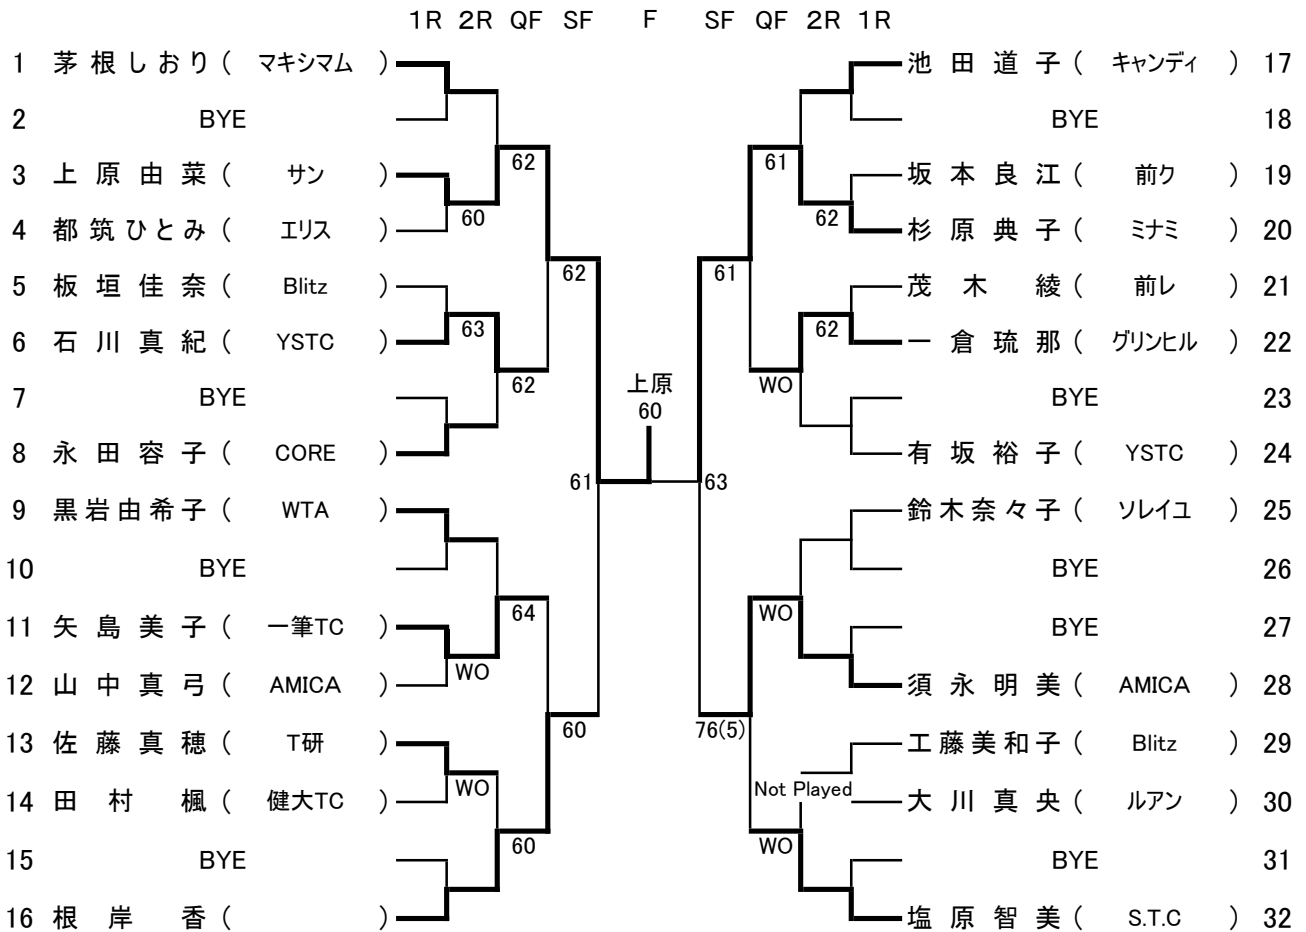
1R 2R QF SF F SF QF 2R 1R

1 茅根しおり（ マキシマム ）
2 BYE
3 上原由菜（ サン ）
4 都筑ひとみ（ エリス ）
5 板垣佳奈（ Blitz ）
6 石川真紀（ YSTC ）
7 BYE
8 永田容子（ CORE ）
9 黒岩由希子（ WTA ）
10 BYE
11 矢島美子（ 一筆TC ）
12 山中真弓（ AMICA ）
13 佐藤真穂（ T研 ）
14 田村 楓（ 健大TC ）
15 BYE
16 根岸 香（ ）

62
60
62
63
62
61
64
WO
60
WO
60

上原
60

61
62
61
62
WO
63
WO
76(5)
Not Played
WO

池田道子（ キャンディ ） 17
BYE 18
坂本良江（ 前ク ） 19
杉原典子（ ミナミ ） 20
茂木 綾（ 前レ ） 21
一倉琉那（ グリンヒル ） 22
BYE 23
有坂裕子（ YSTC ） 24
鈴木奈々子（ ソレイユ ） 25
BYE 26
BYE 27
須永明美（ AMICA ） 28
工藤美和子（ Blitz ） 29
大川真央（ ルアン ） 30
BYE 31
塩原智美（ S.T.C ） 32